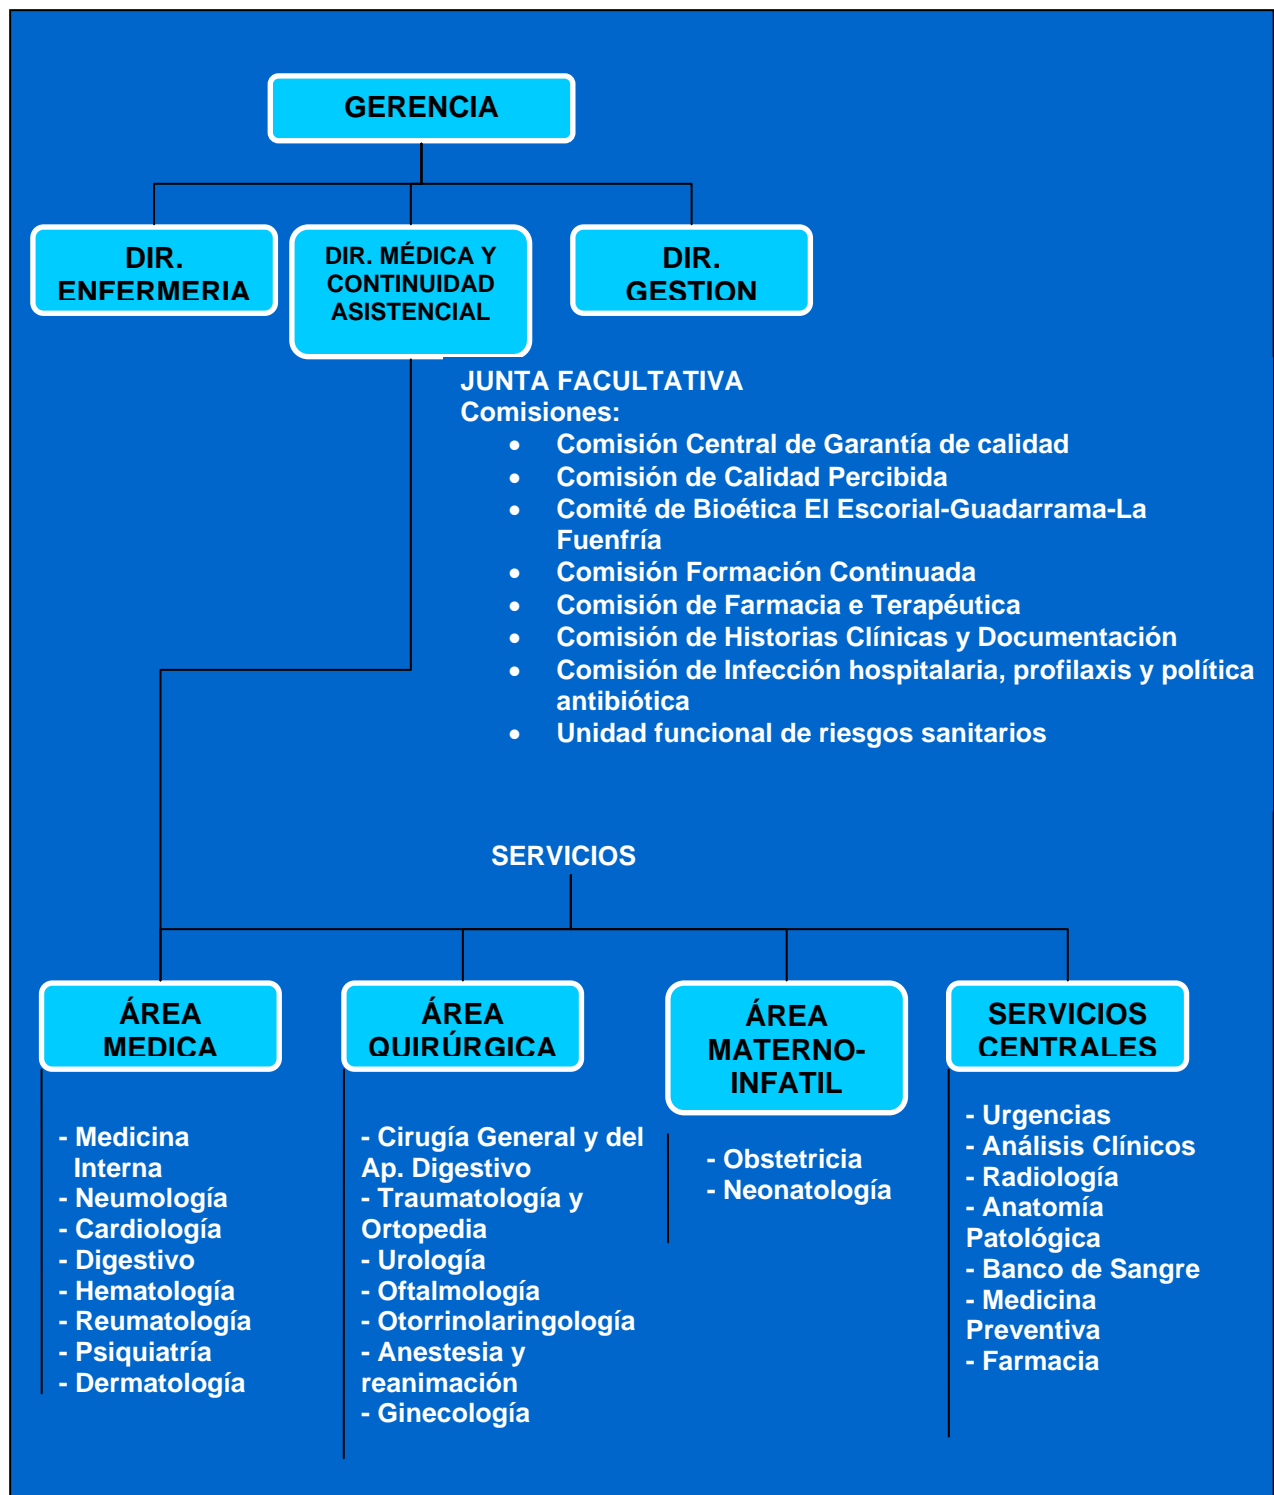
GERENCIA

DIR. ENFERMERIA

DIR. MÉDICA Y CONTINUIDAD ASISTENCIAL

DIR. GESTION

JUNTA FACULTATIVA
Comisiones:
- Comisión Central de Garantía de calidad
- Comisión de Calidad Percibida
- Comité de Bioética El Escorial-Guadarrama-La Fuenfría
- Comisión Formación Continuada
- Comisión de Farmacia e Terapéutica
- Comisión de Historias Clínicas y Documentación
- Comisión de Infección hospitalaria, profilaxis y política antibiótica
- Unidad funcional de riesgos sanitarios

SERVICIOS

ÁREA MEDICA

- Medicina Interna
- Neumología
- Cardiología
- Digestivo
- Hematología
- Reumatología
- Psiquiatría
- Dermatología

ÁREA QUIRÚRGICA

- Cirugía General y del Ap. Digestivo
- Traumatología y Ortopedia
- Urología
- Oftalmología
- Otorrinolaringología
- Anestesia y reanimación
- Ginecología

ÁREA MATERNO-INFATIL

- Obstetricia
- Neonatología

SERVICIOS CENTRALES

- Urgencias
- Análisis Clínicos
- Radiología
- Anatomía Patológica
- Banco de Sangre
- Medicina Preventiva
- Farmacia